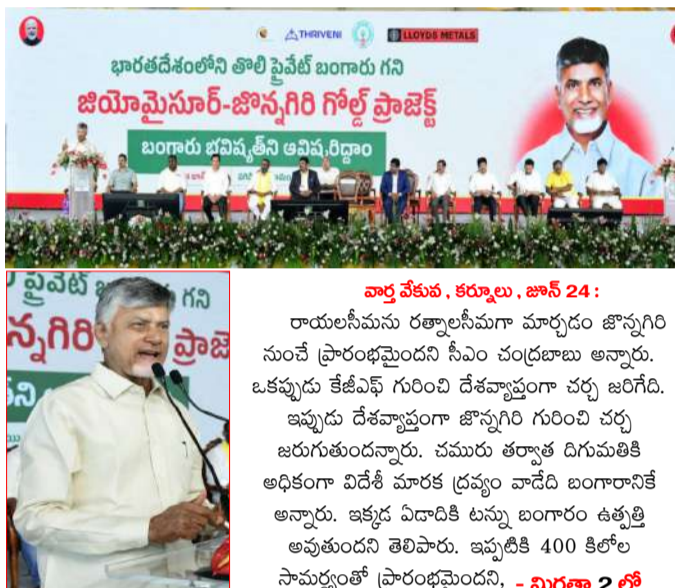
THRIVENI
LLOYDS METALS

భారతదేశంలోని తొలి ప్రైవేట్ బంగారు గని
జియోమైసూర్-జొన్నగిరి గోల్డ్ ప్రాజెక్ట్
బంగారు భవిష్యత్‌ని ఆవిష్కరిద్దాం

ప్రైవేట్ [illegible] గని
న్నగిరి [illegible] ప్రాజె

వార్త వేకువ , కర్నూలు , జూన్ 24 :
రాయలసీమను రత్నాలసీమగా మార్చడం జొన్నగిరి నుంచే ప్రారంభమైందని సీఎం చంద్రబాబు అన్నారు. ఒకప్పుడు కేజీఎఫ్ గురించి దేశవ్యాప్తంగా చర్చ జరిగేది. ఇప్పుడు దేశవ్యాప్తంగా జొన్నగిరి గురించి చర్చ జరుగుతుందన్నారు. చమురు తర్వాత దిగుమతికి అధికంగా విదేశీ మారక ద్రవ్యం వాడేది బంగారానికే అన్నారు. ఇక్కడ ఏడాదికి టన్ను బంగారం ఉత్పత్తి అవుతుందని తెలిపారు. ఇప్పటికి 400 కిలోల సామర్థ్యంతో ప్రారంభమైందని, - మిగతా 2 లో